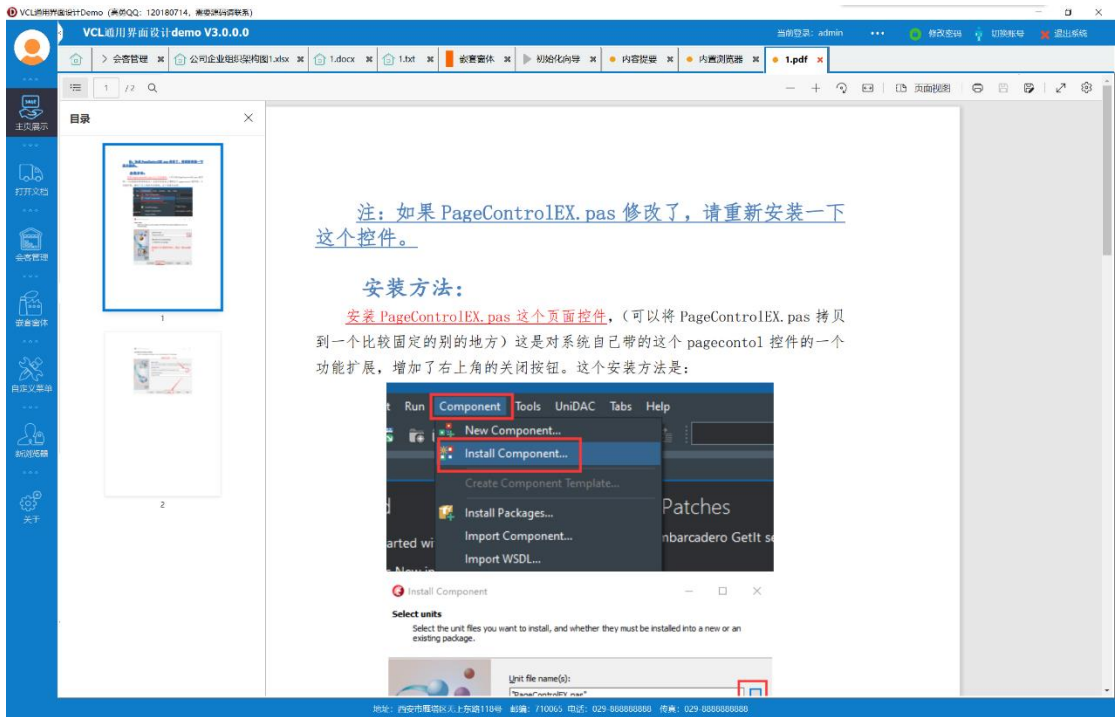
VCL通用界面设计Demo (作者QQ: 120180714，需要源码请联系)

VCL通用界面设计demo V3.0.0.0

当前登录：admin ••• 修改密码 切换账号 退出系统

> 会客管理 ✖ 公司企业组织架构图1.xlsx ✖ 1.docx ✖ 1.txt ✖ 嵌套窗体 ✖ 初始化向导 ✖ 内容搜索 ✖ 内置浏览器 ✖ 1.pdf ✖

主页展示

打开文档

会客管理

嵌套窗体

自定义菜单

新浏览器

关于

1 /2

目录

1

2

页面视图

注：如果 PageControlEX.pas 修改了，请重新安装一下这个控件。

安装方法：

安装 PageControlEX.pas 这个页面控件，（可以将 PageControlEX.pas 拷贝到一个比较固定的别的地方）这是对系统自己带的这个 pagecontol 控件的一个功能扩展，增加了右上角的关闭按钮。这个安装方法是：

Run Component Tools UniDAC Tabs Help

New Component...

Install Component...

Create Component Template...

Install Packages...

Import Component...

Import WSDL...

Patches

arted wi

nbarcadero GetIt se

Install Component

Select units

Select the unit files you want to install, and whether they must be installed into a new or an existing package.

Unit file name(s):

"PageControlEX.pas"

地址：西安市雁塔区天上东路118号 邮编：710065 电话：029-888888888 传真：029-8888888888